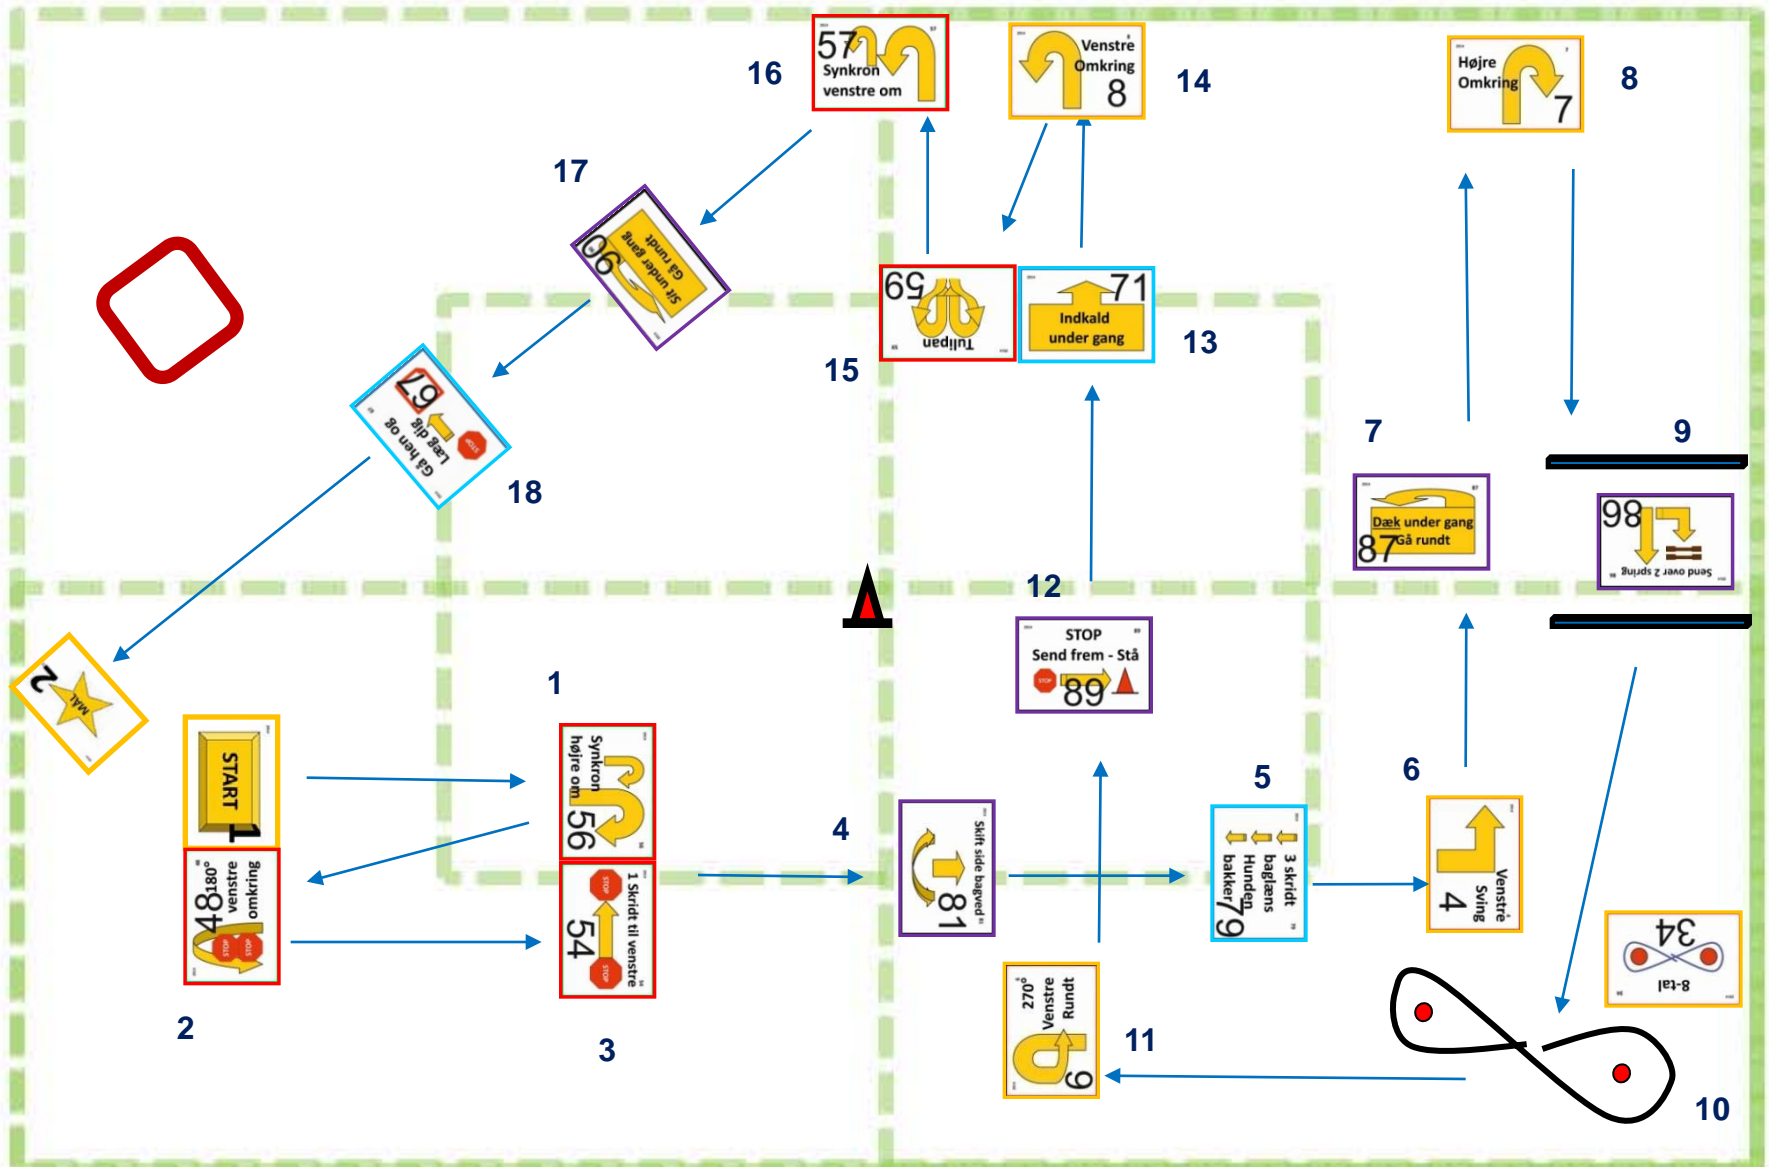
57 Synkron venstre om
16

Venstre Omkring 8
14

Højre Omkring 7
8

17
Gå rundt
Sit under gang
90

65 Tulipan
15

71 Indkald under gang
13

18
67 Gå hen og Læg dig

7
Dæk under gang
87 Gå rundt

9
98
Send over 2 spring

12
STOP Send frem - Stå
89

1
Synkron højre om 56

START 1

2
48 180° venstre omkring

3
54 1 Skridt til venstre

4
81 Skift side bagved

5
3 skridt baglæns Hunden bakker 79

6
Venstre Sving 4

34 8-tal

10

11
270° Venstre Rundt 6

MÅL 2